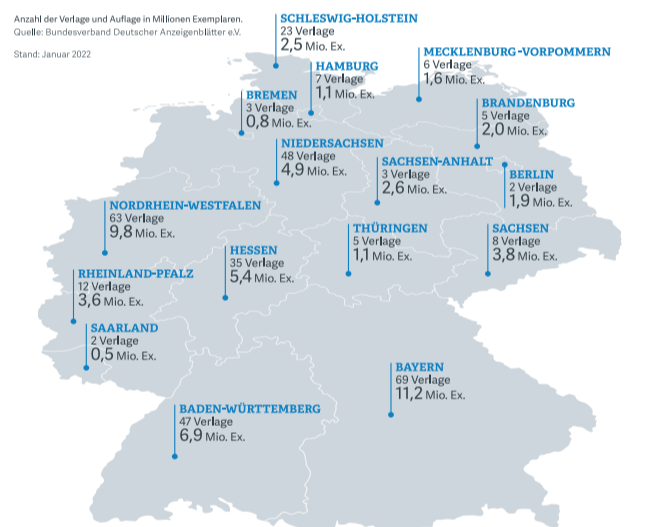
Anzahl der Verlage und Auflage in Millionen Exemplaren.
Quelle: Bundesverband Deutscher Anzeigenblätter e.V.

Stand: Januar 2022

SCHLESWIG-HOLSTEIN
23 Verlage
2,5 Mio. Ex.

MECKLENBURG-VORPOMMERN
6 Verlage
1,6 Mio. Ex.

HAMBURG
7 Verlage
1,1 Mio. Ex.

BREMEN
3 Verlage
0,8 Mio. Ex.

BRANDENBURG
5 Verlage
2,0 Mio. Ex.

NIEDERSACHSEN
48 Verlage
4,9 Mio. Ex.

SACHSEN-ANHALT
3 Verlage
2,6 Mio. Ex.

BERLIN
2 Verlage
1,9 Mio. Ex.

NORDRHEIN-WESTFALEN
63 Verlage
9,8 Mio. Ex.

THÜRINGEN
5 Verlage
1,1 Mio. Ex.

SACHSEN
8 Verlage
3,8 Mio. Ex.

HESSEN
35 Verlage
5,4 Mio. Ex.

RHEINLAND-PFALZ
12 Verlage
3,6 Mio. Ex.

SAARLAND
2 Verlage
0,5 Mio. Ex.

BAYERN
69 Verlage
11,2 Mio. Ex.

BADEN-WÜRTTEMBERG
47 Verlage
6,9 Mio. Ex.